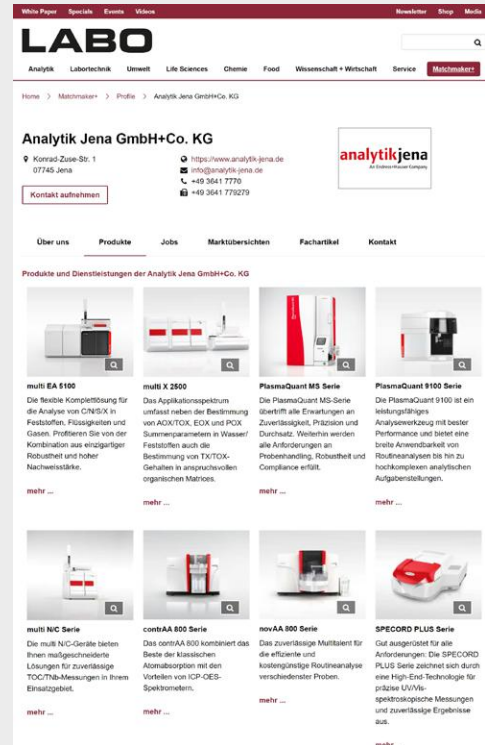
White Paper Specials Events Videos Newsletter Shop Media

LABO

Analytik Labortechnik Umwelt Life Sciences Chemie Food Wissenschaft + Wirtschaft Service Matchmaker+

Home > Matchmaker+ > Profile > Analytik Jena GmbH+Co. KG

Analytik Jena GmbH+Co. KG

Konrad-Zuse-Str. 1
07745 Jena

Kontakt aufnehmen

https://www.analytik-jena.de
info@analytik-jena.de
+49 3641 7770
+49 3641 779279

analytikjena
An Endress+Hauser Company

Über uns Produkte Jobs Marktübersichten Fachartikel Kontakt

Produkte und Dienstleistungen der Analytik Jena GmbH+Co. KG

multi EA 5100
Die flexible Komplettlösung für die Analyse von C/N/S/X in Feststoffen, Flüssigkeiten und Gasen. Profitieren Sie von der Kombination aus einzigartiger Robustheit und hoher Nachweisstärke.
mehr ...

multi X 2500
Das Applikationsspektrum umfasst neben der Bestimmung von AOX/TOX, EOX und POX Summenparametern in Wasser/ Feststoffen auch die Bestimmung von TX/TOX-Gehalten in anspruchsvollen organischen Matrices.
mehr ...

PlasmaQuant MS Serie
Die PlasmaQuant MS-Serie übertrifft alle Erwartungen an Zuverlässigkeit, Präzision und Durchsatz. Weiterhin werden alle Anforderungen an Probenhandling, Robustheit und Compliance erfüllt.
mehr ...

PlasmaQuant 9100 Serie
Der PlasmaQuant 9100 ist ein leistungsfähiges Analysewerkzeug mit bester Performance und bietet eine breite Anwendbarkeit von Routineanalysen bis hin zu hochkomplexen analytischen Aufgabenstellungen.
mehr ...

multi N/C Serie
Die multi N/C-Geräte bieten Ihnen maßgeschneiderte Lösungen für zuverlässige TOC/TNb-Messungen in Ihrem Einsatzgebiet.
mehr ...

contrAA 800 Serie
Das contrAA 800 kombiniert das Beste der klassischen Atomabsorption mit den Vorteilen von ICP-OES-Spektrometern.
mehr ...

novAA 800 Serie
Das zuverlässige Multitalent für die effiziente und kostengünstige Routineanalyse verschiedenster Proben.
mehr ...

SPECORD PLUS Serie
Gut ausgerüstet für alle Anforderungen: Die SPECORD PLUS Serie zeichnet sich durch eine High-End-Technologie für präzise UV/Vis-spektroskopische Messungen und zuverlässige Ergebnisse aus.
mehr ...